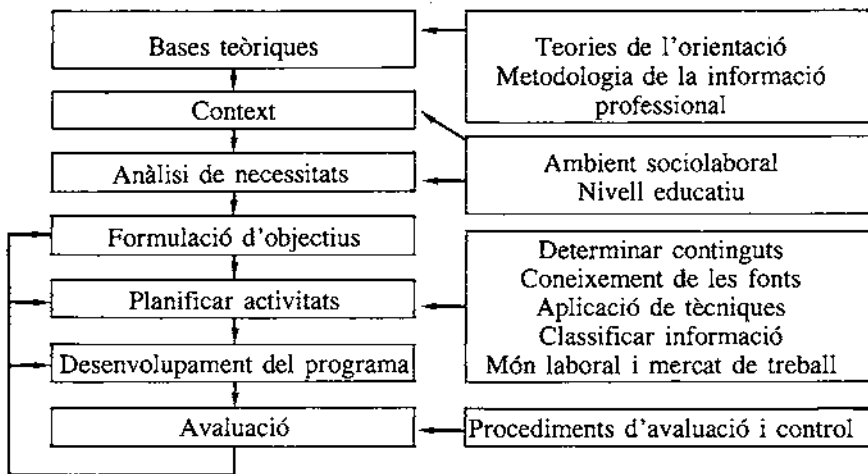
Bases teòriques

Context

Anàlisi de necessitats

Formulació d'objectius

Planificar activitats

Desenvolupament del programa

Avaluació

Teories de l'orientació
Metodologia de la informació professional

Ambient sociolaboral
Nivell educatiu

Determinar continguts
Coneixement de les fonts
Aplicació de tècniques
Classificar informació
Món laboral i mercat de treball

Procediments d'avaluació i control